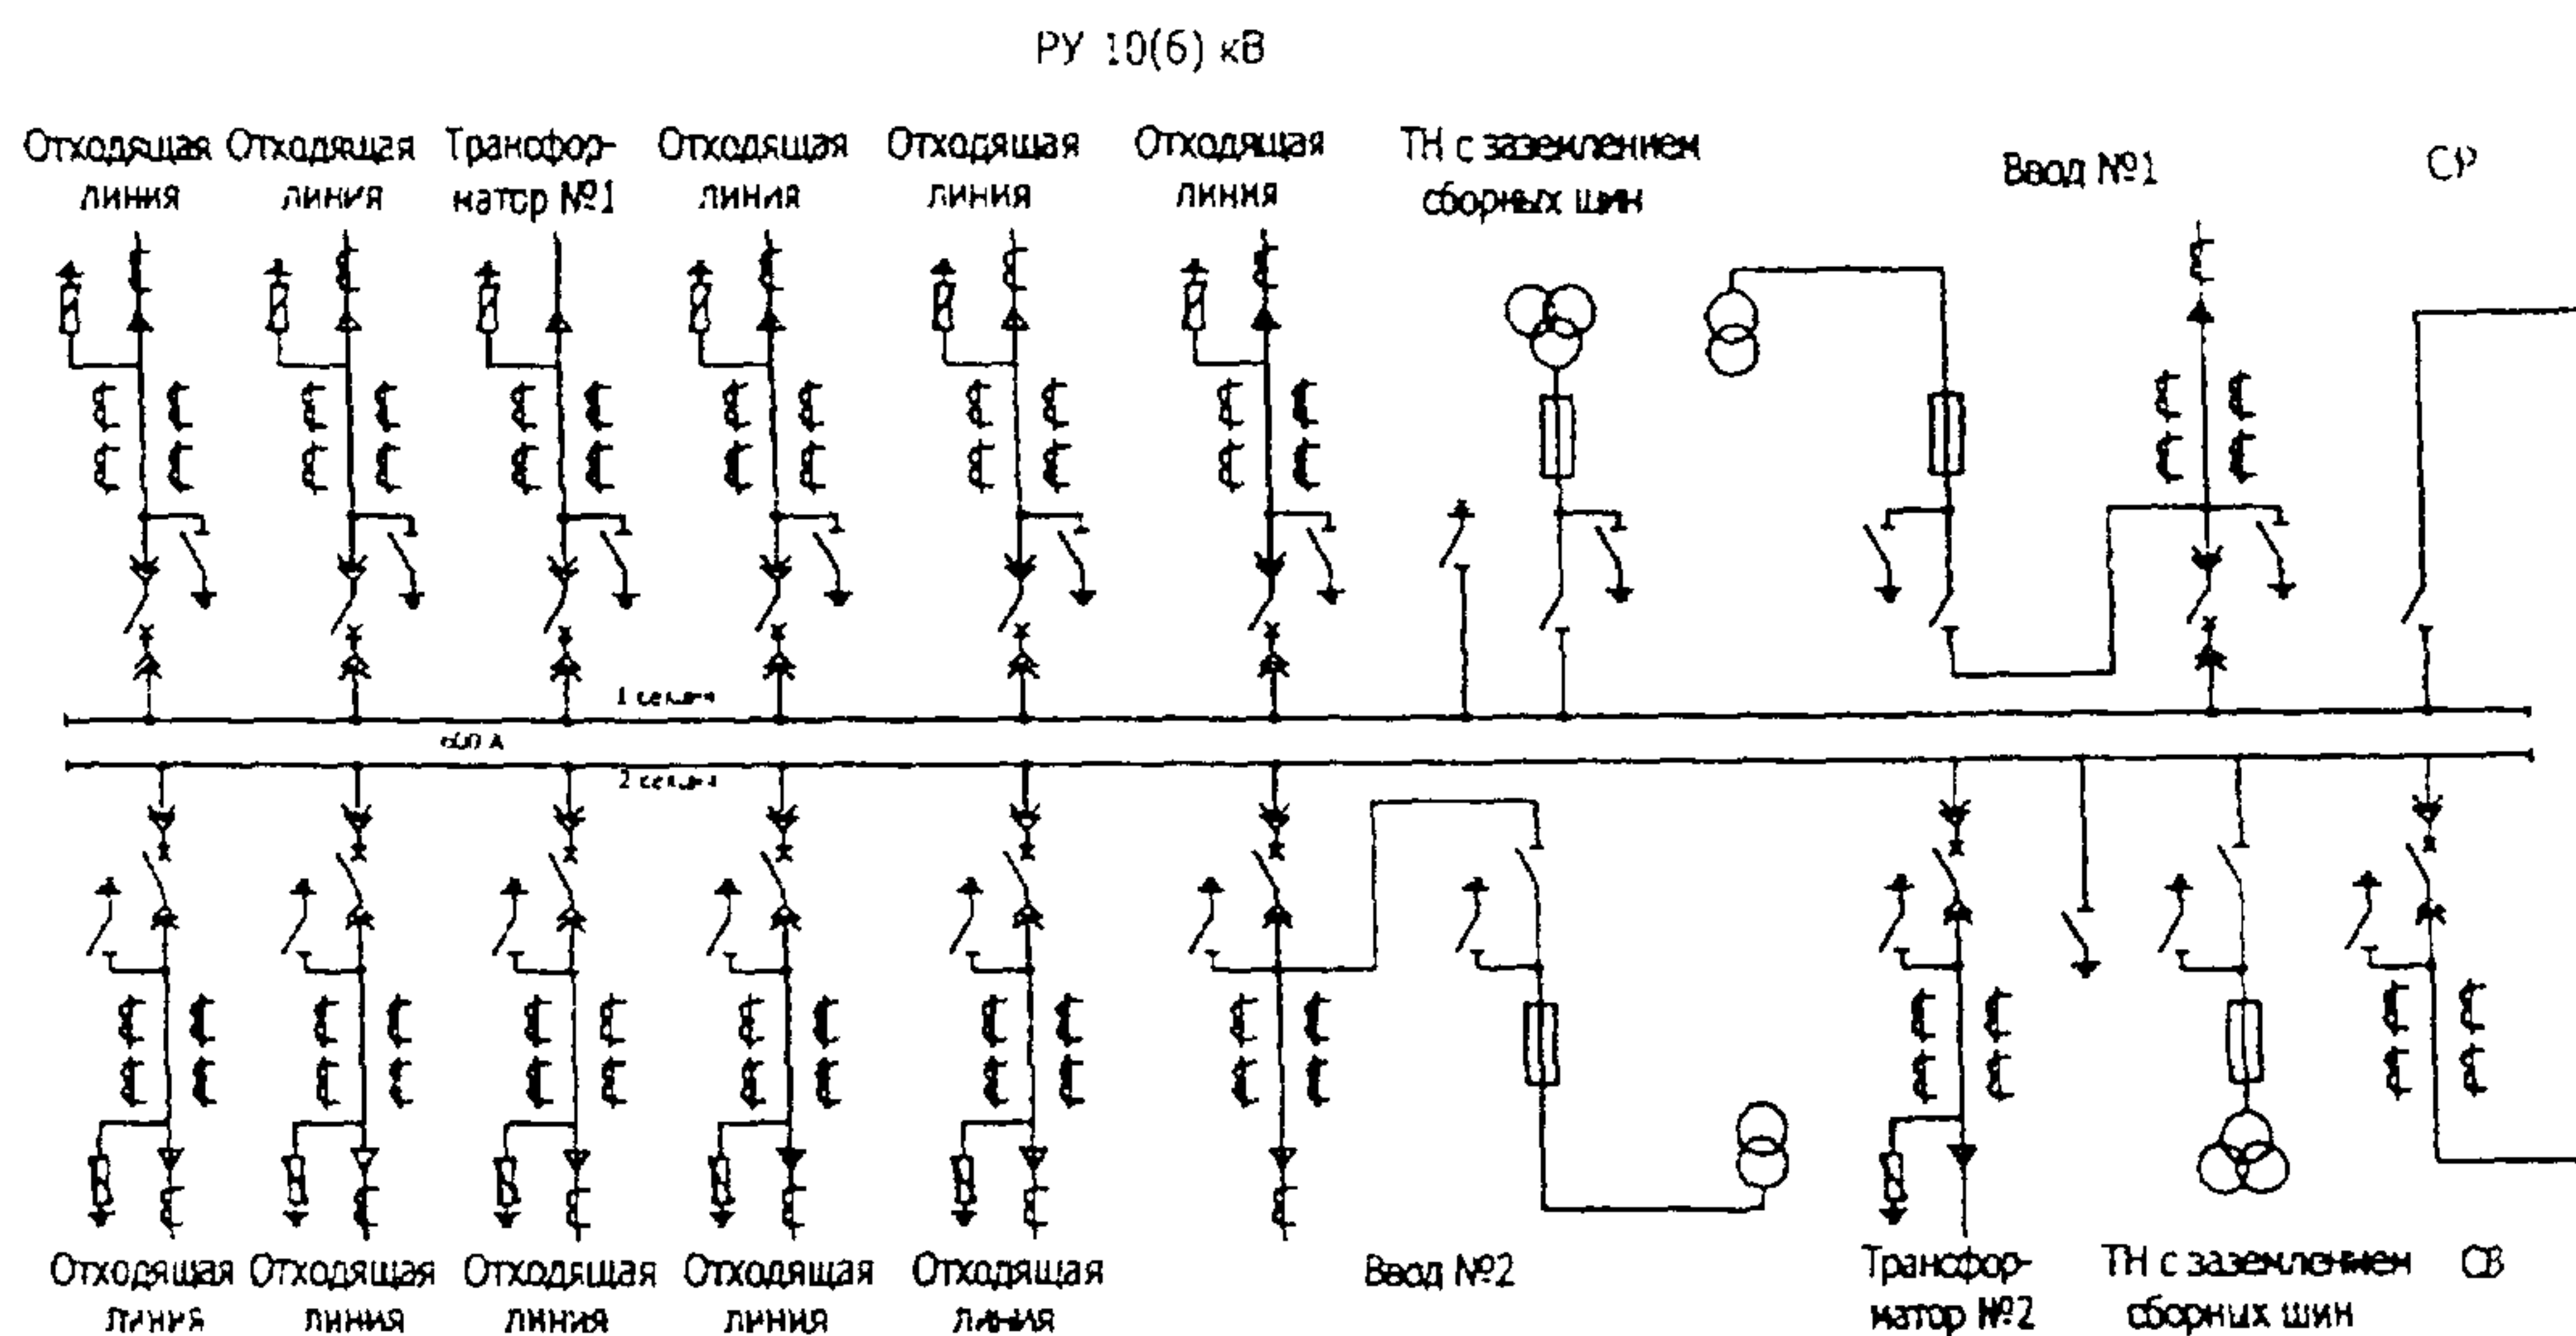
РУ 10(6) кВ

Отходящая линия Отходящая линия Трансформатор №1 Отходящая линия Отходящая линия Отходящая линия ТН с заземлением сборных шин Ввод №1 СР

1 секция
600 А
2 секция

Отходящая линия Отходящая линия Отходящая линия Отходящая линия Отходящая линия Ввод №2 Трансформатор №2 ТН с заземлением сборных шин СВ